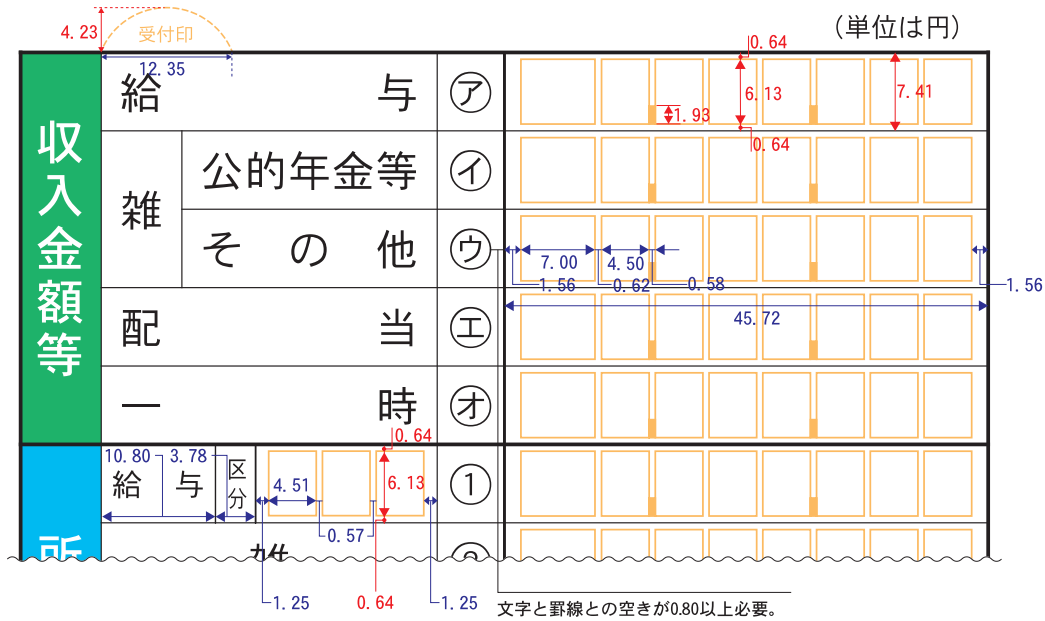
4.23
受付印
12.35
(単位は円)

収入金額等

| 給与 | | ㋐ |
|---|---|---|
| 雑 | 公的年金等 | ㋑ |
| | その他 | ㋒ |
| 配当 | | ㋓ |
| 一時 | | ㋔ |

0.64
6.13
7.41
1.93
0.64
7.00
4.50
1.56
0.62
0.58
1.56
45.72

10.80
3.78
給与
区分
4.51
0.64
6.13
0.57
①

1.25
0.64
1.25
文字と罫線との空きが0.80以上必要。